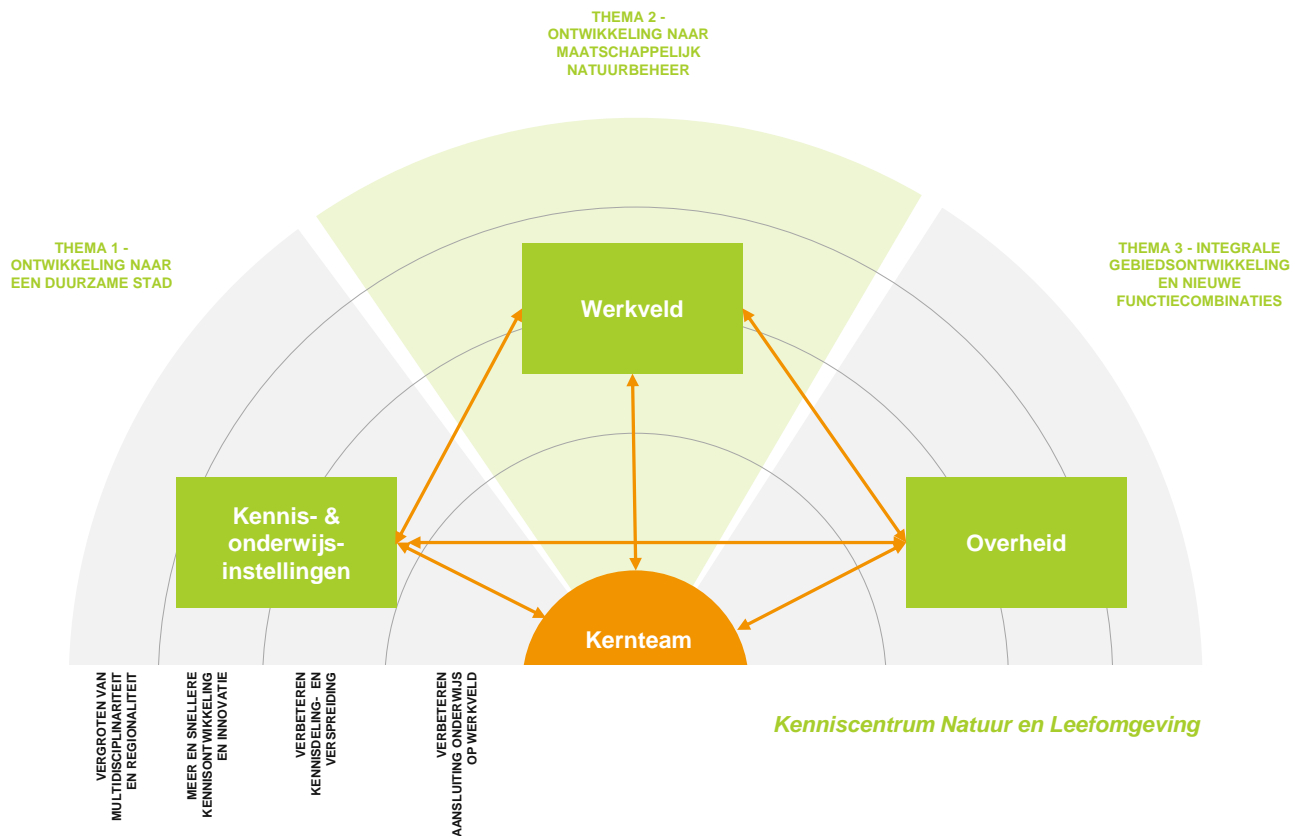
THEMA 2 - ONTWIKKELING NAAR MAATSCHAPPELIJK NATUURBEHEER

THEMA 1 - ONTWIKKELING NAAR EEN DUURZAME STAD

THEMA 3 - INTEGRALE GEBIEDSONTWIKKELING EN NIEUWE FUNCTIECOMBINATIES

Werkveld

Kennis- & onderwijs-instellingen

Overheid

Kernteam

VERGROTEN VAN MULTIDISCIPLINARITEIT EN REGIONALITEIT

MEER EN SNELLERE KENNISONTWIKKELING EN INNOVATIE

VERBETEREN KENNISDELING- EN VERSPREIDING

VERBETEREN AANSLUITING ONDERWIJS OP WERKVELD

Kenniscentrum Natuur en Leefomgeving